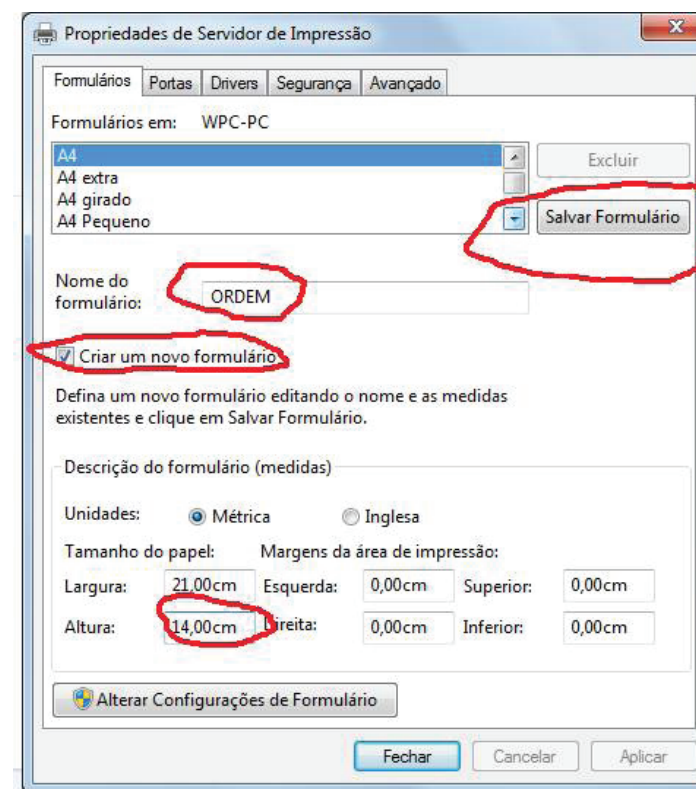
Propriedades de Servidor de Impressão

Formulários | Portas | Drivers | Segurança | Avançado

Formulários em: WPC-PC

A4
A4 extra
A4 girado
A4 Pequeno

Excluir

Salvar Formulário

Nome do formulário: ORDEM

Criar um novo formulário

Defina um novo formulário editando o nome e as medidas existentes e clique em Salvar Formulário.

Descrição do formulário (medidas)

Unidades: Métrica Inglesa

Tamanho do papel: Margens da área de impressão:

Largura: 21,00cm Esquerda: 0,00cm Superior: 0,00cm

Altura: 14,00cm Direita: 0,00cm Inferior: 0,00cm

Alterar Configurações de Formulário

Fechar Cancelar Aplicar